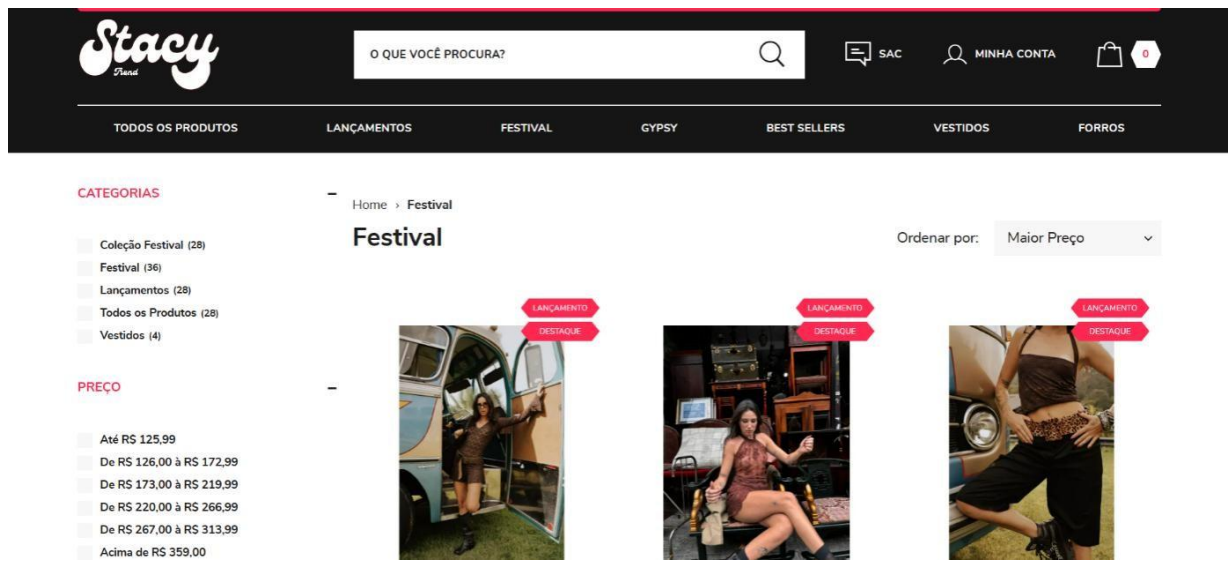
Stacy Trend

O QUE VOCÊ PROCURA?

SAC

MINHA CONTA

0

TODOS OS PRODUTOS
LANÇAMENTOS
FESTIVAL
GYPSY
BEST SELLERS
VESTIDOS
FORROS

CATEGORIAS

–

Coleção Festival (28)
Festival (36)
Lançamentos (28)
Todos os Produtos (28)
Vestidos (4)

PREÇO

–

Até R$ 125,99
De R$ 126,00 à R$ 172,99
De R$ 173,00 à R$ 219,99
De R$ 220,00 à R$ 266,99
De R$ 267,00 à R$ 313,99
Acima de R$ 359,00

Home › Festival

Festival

Ordenar por: Maior Preço

LANÇAMENTO
DESTAQUE

LANÇAMENTO
DESTAQUE

LANÇAMENTO
DESTAQUE